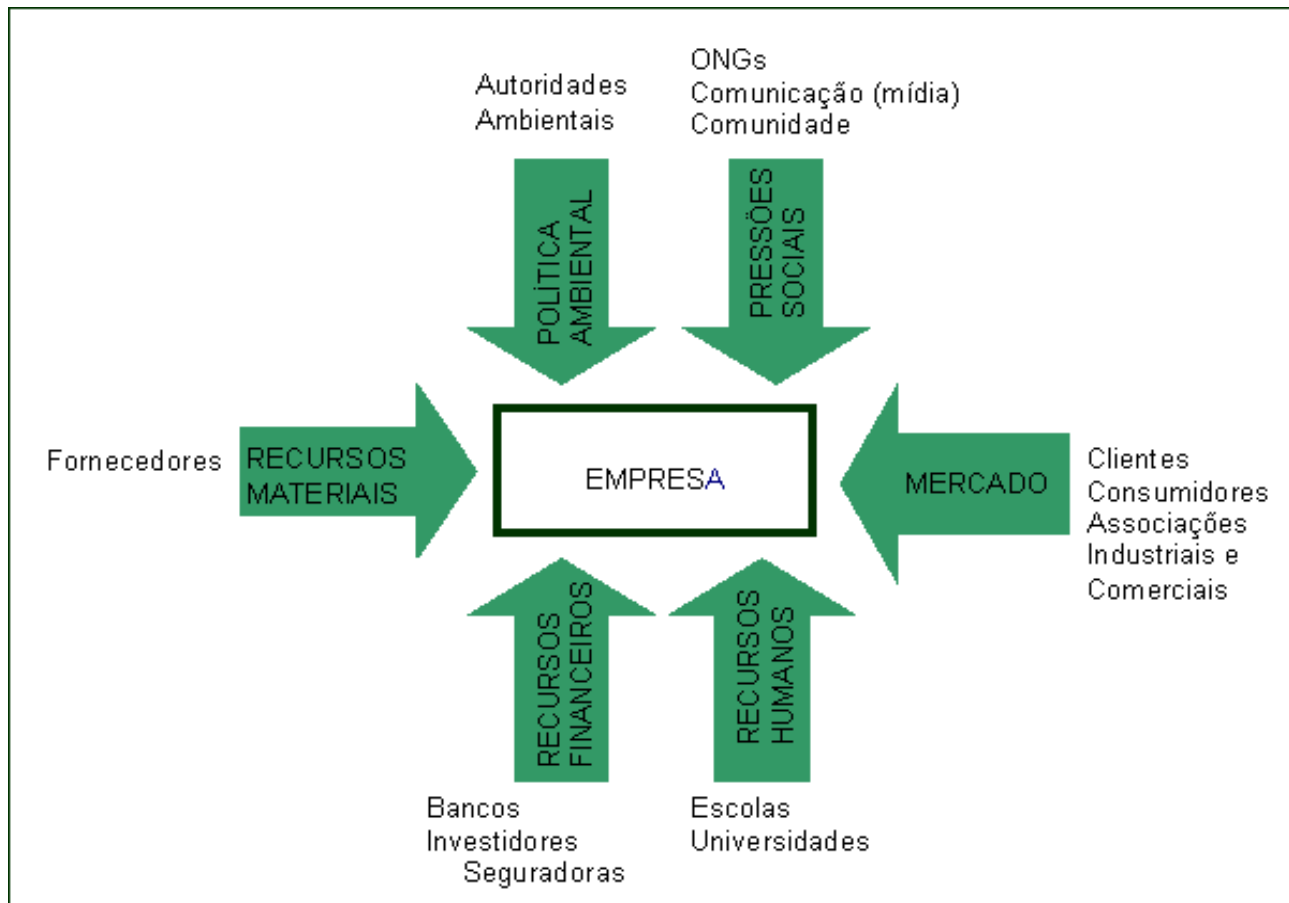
Autoridades
Ambientais

ONGs
Comunicação (mídia)
Comunidade

POLÍTICA AMBIENTAL

PRESSÕES SOCIAIS

Fornecedores

RECURSOS MATERIAIS

EMPRESA

MERCADO

Clientes
Consumidores
Associações
Industriais e
Comerciais

RECURSOS FINANCEIROS

RECURSOS HUMANOS

Bancos
Investidores
Seguradoras

Escolas
Universidades